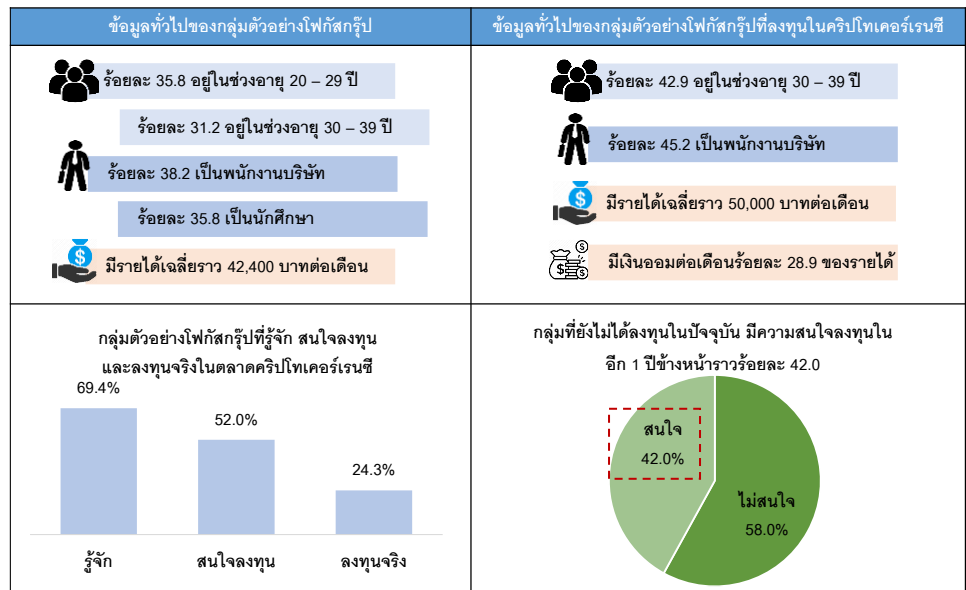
ข้อมูลทั่วไปของกลุ่มตัวอย่างโฟกัสกรุ๊ป

ร้อยละ 35.8 อยู่ในช่วงอายุ 20 – 29 ปี

ร้อยละ 31.2 อยู่ในช่วงอายุ 30 – 39 ปี

ร้อยละ 38.2 เป็นพนักงานบริษัท

ร้อยละ 35.8 เป็นนักศึกษา

มีรายได้เฉลี่ยราว 42,400 บาทต่อเดือน

ข้อมูลทั่วไปของกลุ่มตัวอย่างโฟกัสกรุ๊ปที่ลงทุนในคริปโทเคอร์เรนซี

ร้อยละ 42.9 อยู่ในช่วงอายุ 30 – 39 ปี

ร้อยละ 45.2 เป็นพนักงานบริษัท

มีรายได้เฉลี่ยราว 50,000 บาทต่อเดือน

มีเงินออมต่อเดือนร้อยละ 28.9 ของรายได้

กลุ่มตัวอย่างโฟกัสกรุ๊ปที่รู้จัก สนใจลงทุน และลงทุนจริงในตลาดคริปโทเคอร์เรนซี

69.4%

52.0%

24.3%

รู้จัก

สนใจลงทุน

ลงทุนจริง

กลุ่มที่ยังไม่ได้ลงทุนในปัจจุบัน มีความสนใจลงทุนใน อีก 1 ปีข้างหน้าราวร้อยละ 42.0

สนใจ
42.0%

ไม่สนใจ
58.0%